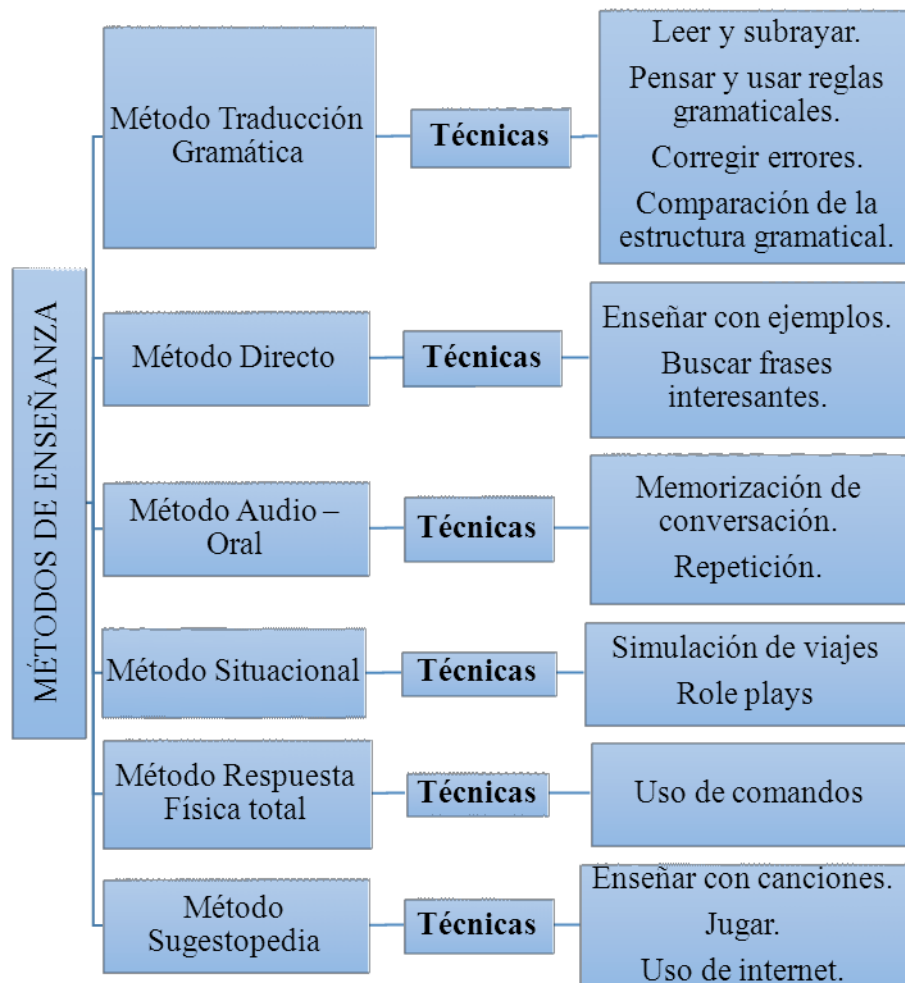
MÉTODOS DE ENSEÑANZA

Método Traducción Gramática

Técnicas

Leer y subrayar.

Pensar y usar reglas gramaticales.

Corregir errores.

Comparación de la estructura gramatical.

Método Directo

Técnicas

Enseñar con ejemplos.

Buscar frases interesantes.

Método Audio – Oral

Técnicas

Memorización de conversación.

Repetición.

Método Situacional

Técnicas

Simulación de viajes

Role plays

Método Respuesta Física total

Técnicas

Uso de comandos

Método Sugestopedia

Técnicas

Enseñar con canciones.

Jugar.

Uso de internet.